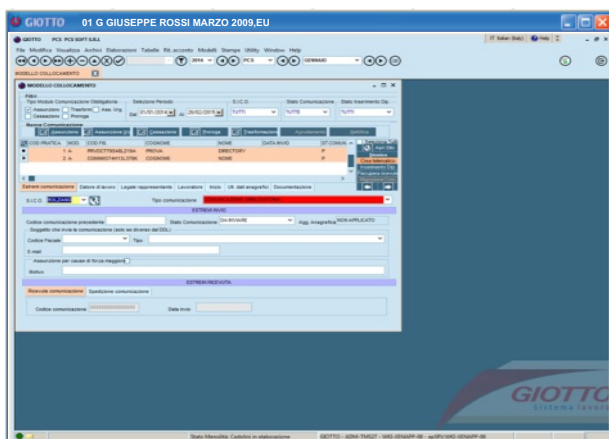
GIOTTO 01 G GIUSEPPE ROSSI MARZO 2009,EU

GIOTTO PCS PCS SOFT S.R.L.

File Modifica Visualizza Archivi Elaborazioni Tabelle Rit.acconto Modelli Stampe Utility Window Help

IT Italian (Italy) Help

2016 PCS GENNAIO

MODELLO COLLOCAMENTO

MODELLO COLLOCAMENTO

Filtri
Tipo Modulo Comunicazione Obbligatoria
Assunzione Trasform. Ass. Urg. Cessazione Proroga

Selezione Periodo
Dal 01/01/2016 al 29/02/2016

S.I.C.O.
TUTTI

Stato Comunicazione
TUTTE

Stato Inserimento Dip.
TUTTE

Nuova Comunicazione
Assunzione Assunzione Ur Cessazione Proroga Trasformazione Annullamento Rettifica

| COD PRATICA | MOD | COD FIS. | COGNOME | NOME | DATA INVIO | ST.COMUN |
|---|---|---|---|---|---|---|
| 1 | A | PRVDCT79S48L219A | PROVA | DIRECTORY | | P |
| 2 | A | CGNNMO74H13L378K | COGNOME | NOME | | P |

Dati Istituzionali
Crea telematico
Visualizza Dip.
Recupera Ricevuta

Estremi comunicazione Datore di lavoro Legale rappresentante Lavoratore Inizio Ult. dati anagrafici Documentazione

S.I.C.O. BOLZANO

Tipo comunicazione

ESTREMI INVIO

Codice comunicazione precedente

Stato Comunicazione DA INVIARE

Agg. Anagrafica NON APPLICATO

Soggetto che invia la comunicazione (solo se diverso dal DDL)

Codice Fiscale

Tipo

E-mail

Assunzione per causa di forza maggiore

Motivo

ESTREMI RICEVUTA

Ricevuta comunicazione Spedizione comunicazione

Codice comunicazione

Data invio

GIOTTO
Sistema lavoro

Stato Mensilità: Cedolini in elaborazione

GIOTTO - ADM-TMS27 - WIG-0SNAPP-86 - auSRV\WIG-0SNAPP-86